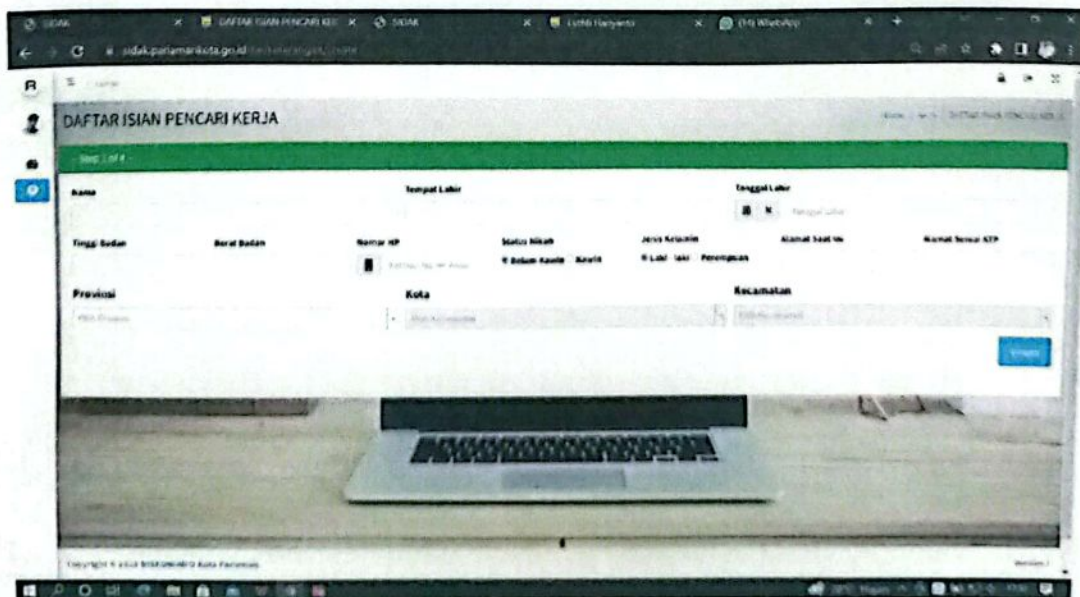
SIDAK | DAFTAR ISIAN PENCARI KER | SIDAK | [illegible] | (3) WhatsApp

sidak.pariamankota.go.id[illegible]

DAFTAR ISIAN PENCARI KERJA

Step 1 of 4

Nama

Tempat Lahir

Tanggal Lahir

Tanggal Lahir

Tinggi Badan

Berat Badan

Nomor HP

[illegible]

Status Nikah

Belum Kawin   Kawin

Jenis Kelamin

Laki - laki   Perempuan

Alamat Saat Ini

Alamat Sesuai KTP

Provinsi

Pilih Provinsi

Kota

Pilih Kota

Kecamatan

Pilih Kecamatan

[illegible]

Copyright © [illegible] Kota Pariaman

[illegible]